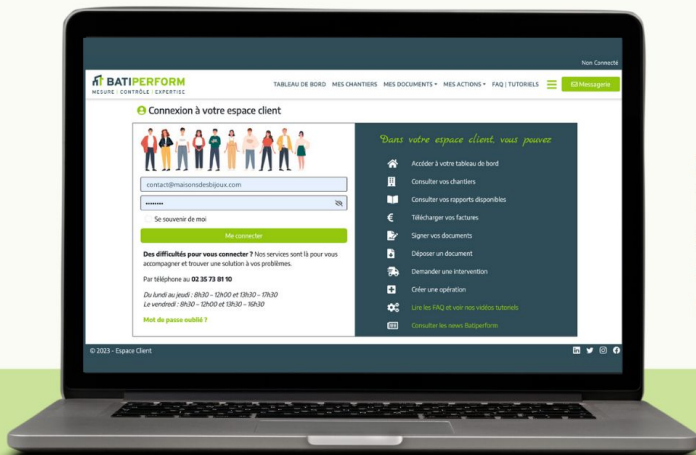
Non Connecté

BATIPERFORM
MESURE | CONTRÔLE | EXPERTISE

TABLEAU DE BORD MES CHANTIERS MES DOCUMENTS ▾ MES ACTIONS ▾ FAQ | TUTORIELS Messagerie

Connexion à votre espace client

contact@maisonsdesbijoux.com

••••••••

Se souvenir de moi

Me connecter

Des difficultés pour vous connecter ? Nos services sont là pour vous accompagner et trouver une solution à vos problèmes.

Par téléphone au 02 35 73 81 10

Du lundi au jeudi : 8h30 – 12h00 et 13h30 – 17h30
Le vendredi : 8h30 – 12h00 et 13h30 – 16h30

Mot de passe oublié ?

Dans votre espace client, vous pouvez

Accéder à votre tableau de bord

Consulter vos chantiers

Consulter vos rapports disponibles

Télécharger vos factures

Signer vos documents

Déposer un document

Demander une intervention

Créer une opération

Lire les FAQ et voir nos vidéos tutoriels

Consulter les news Batiperform

© 2023 - Espace Client